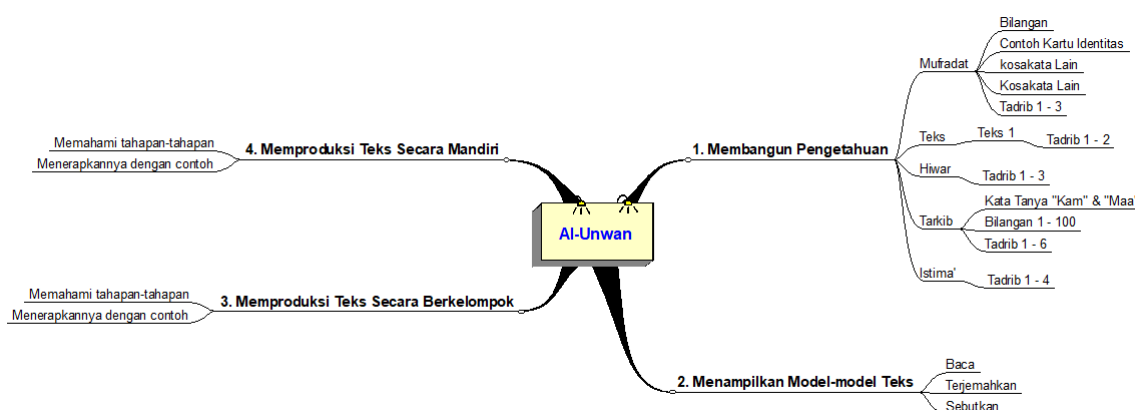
Al-Unwan

1. Membangun Pengetahuan

Mufradat

Bilangan

Contoh Kartu Identitas

kosakata Lain

Kosakata Lain

Tadrib 1 - 3

Teks

Teks 1

Tadrib 1 - 2

Hiwar

Tadrib 1 - 3

Tarkib

Kata Tanya "Kam" & "Maa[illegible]

Bilangan 1 - 100

Tadrib 1 - 6

Istima'

Tadrib 1 - 4

2. Menampilkan Model-model Teks

Baca

Terjemahkan

Sebutkan

3. Memproduksi Teks Secara Berkelompok

Memahami tahapan-tahapan

Menerapkannya dengan contoh

4. Memproduksi Teks Secara Mandiri

Memahami tahapan-tahapan

Menerapkannya dengan contoh